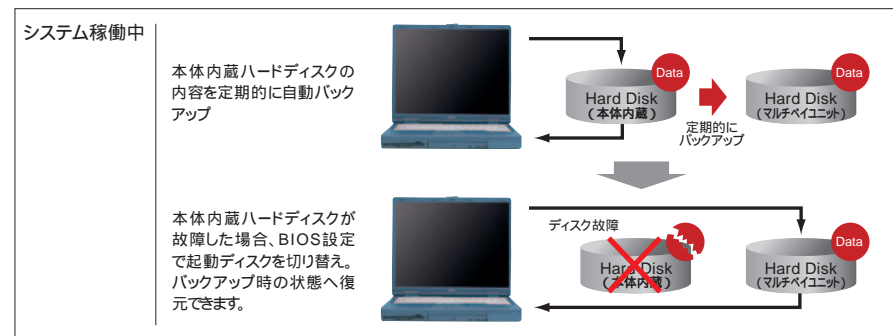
システム稼働中

本体内蔵ハードディスクの内容を定期的に自動バックアップ

Data
Hard Disk
（本体内蔵）

定期的にバックアップ

Data
Hard Disk
（マルチベイユニット）

本体内蔵ハードディスクが故障した場合、BIOS設定で起動ディスクを切り替え。バックアップ時の状態へ復元できます。

ディスク故障

Hard Disk
（本体内蔵）

Data
Hard Disk
（マルチベイユニット）